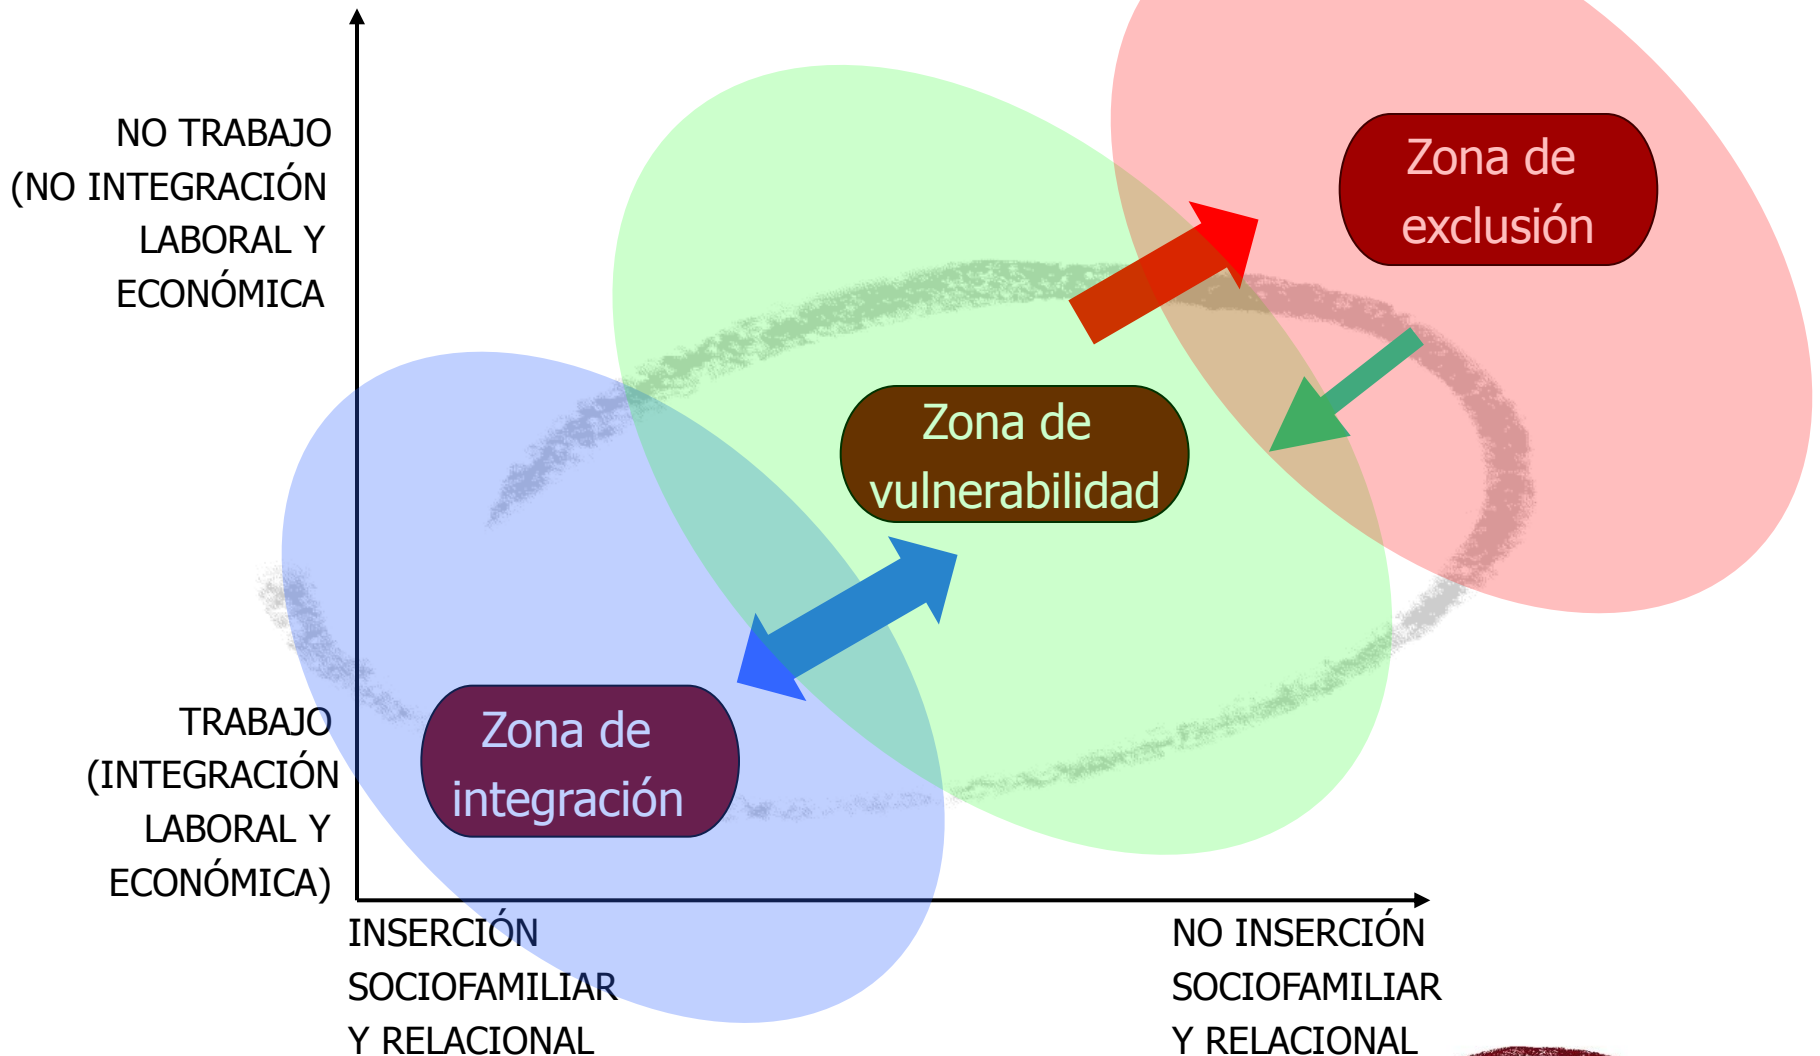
NO TRABAJO (NO INTEGRACIÓN LABORAL Y ECONÓMICA

Zona de exclusión

Zona de vulnerabilidad

TRABAJO (INTEGRACIÓN LABORAL Y ECONÓMICA)

Zona de integración

INSERCIÓN SOCIOFAMILIAR Y RELACIONAL

NO INSERCIÓN SOCIOFAMILIAR Y RELACIONAL